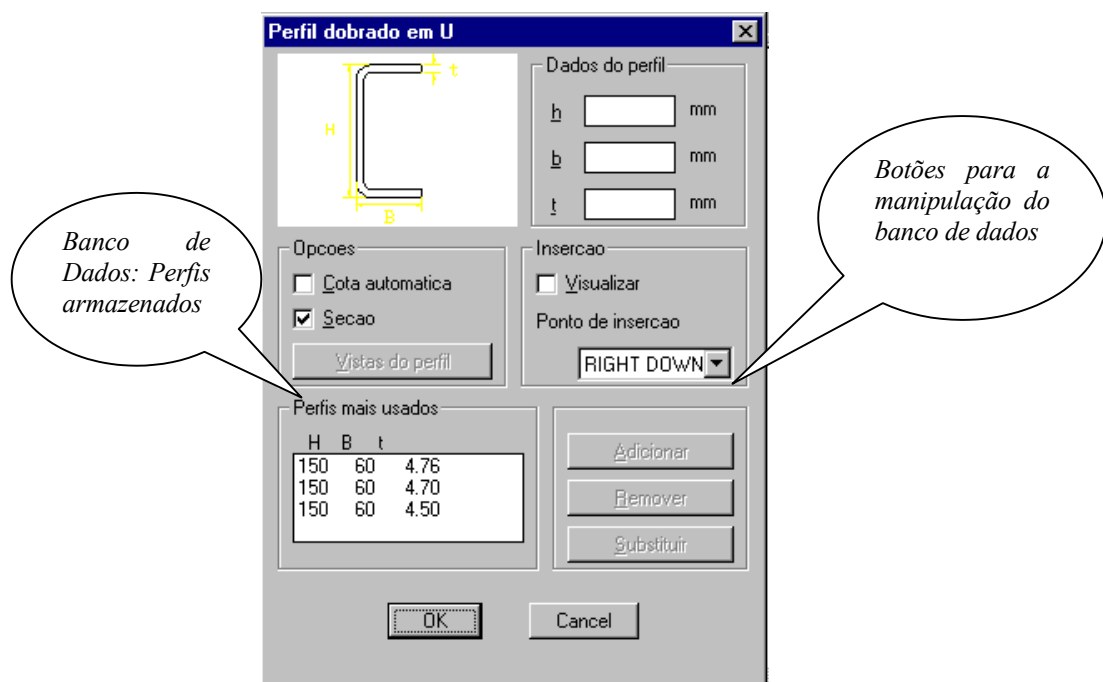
Perfil dobrado em U

H

t

B

Dados do perfil

h mm

b mm

t mm

Botões para a manipulação do banco de dados

Banco de Dados: Perfis armazenados

Opcoes

Cota automatica

Secao

Vistas do perfil

Insercao

Visualizar

Ponto de insercao

RIGHT DOWN

Perfis mais usados

| H | B | t |
|---|---|---|
| 150 | 60 | 4.76 |
| 150 | 60 | 4.70 |
| 150 | 60 | 4.50 |

Adicionar

Remover

Substituir

OK

Cancel